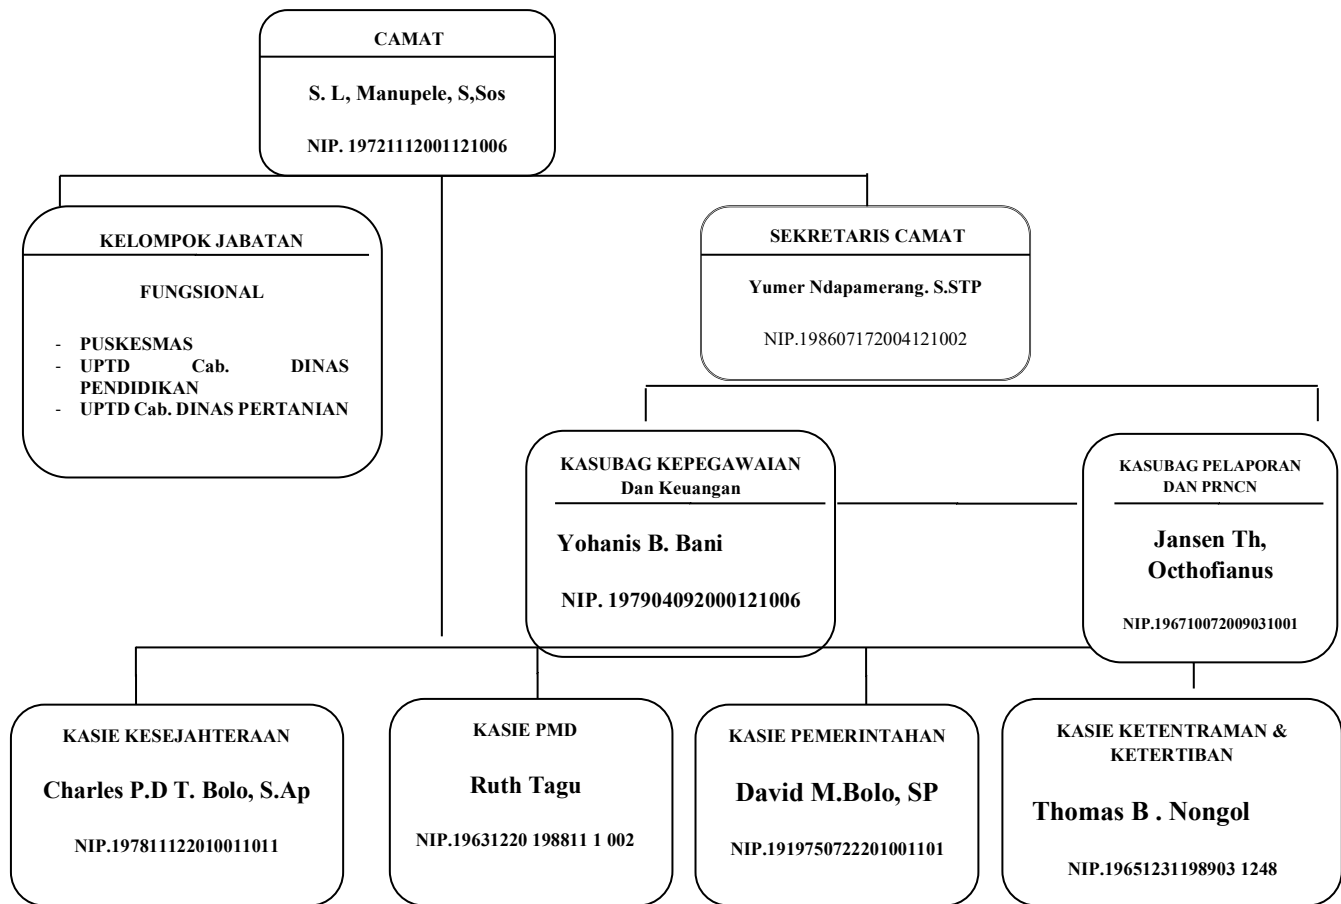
CAMAT

S. L, Manupele, S,Sos

NIP. 19721112001121006

KELOMPOK JABATAN

FUNGSIONAL

- PUSKESMAS
- UPTD Cab. DINAS PENDIDIKAN
- UPTD Cab. DINAS PERTANIAN

SEKRETARIS CAMAT

Yumer Ndapamerang. S.STP

NIP.198607172004121002

KASUBAG KEPEGAWAIAN Dan Keuangan

Yohanis B. Bani

NIP. 197904092000121006

KASUBAG PELAPORAN DAN PRNCN

Jansen Th, Octhofianus

NIP.196710072009031001

KASIE KESEJAHTERAAN

Charles P.D T. Bolo, S.Ap

NIP.197811122010011011

KASIE PMD

Ruth Tagu

NIP.19631220 198811 1 002

KASIE PEMERINTAHAN

David M.Bolo, SP

NIP.1919750722201001101

KASIE KETENTRAMAN & KETERTIBAN

Thomas B . Nongol

NIP.19651231198903 1248